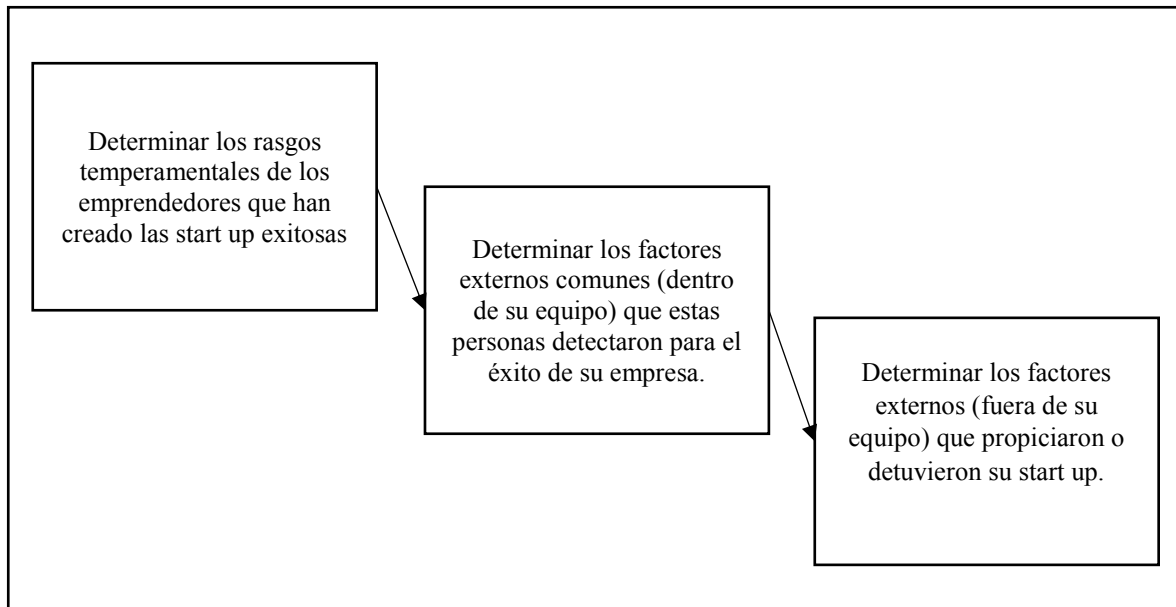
Determinar los rasgos temperamentales de los emprendedores que han creado las start up exitosas

Determinar los factores externos comunes (dentro de su equipo) que estas personas detectaron para el éxito de su empresa.

Determinar los factores externos (fuera de su equipo) que propiciaron o detuvieron su start up.